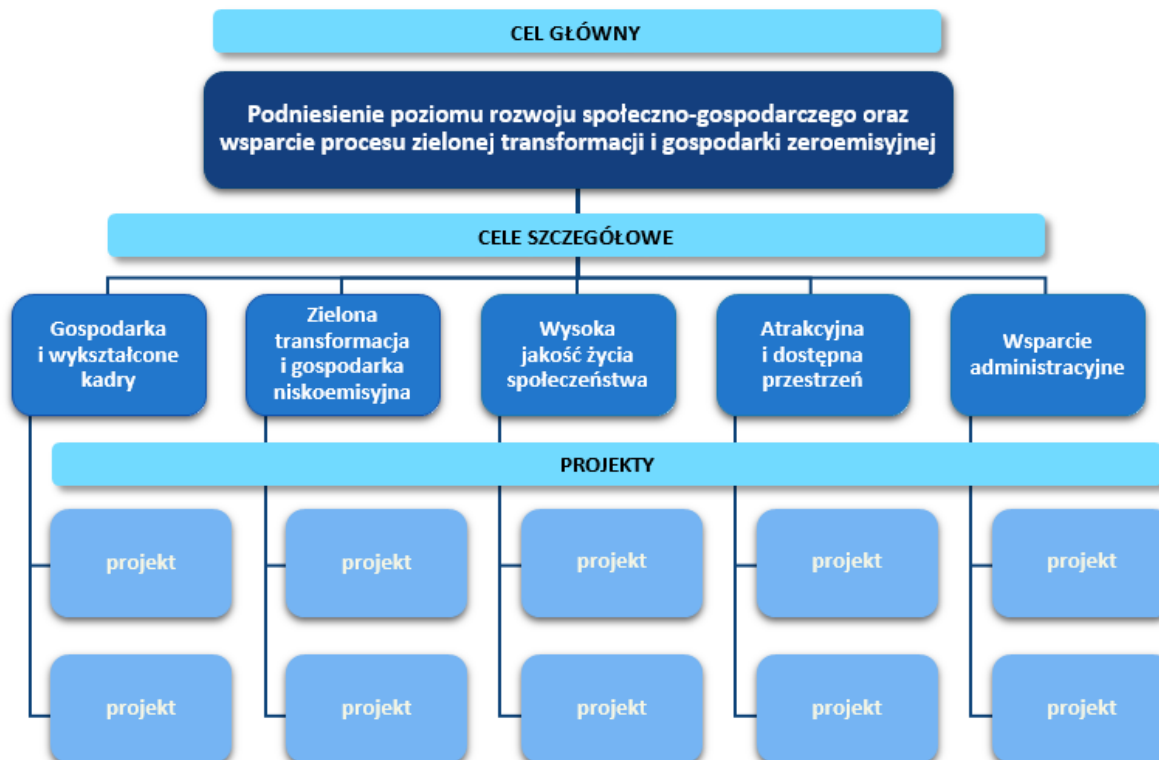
CEL GŁÓWNY

Podniesienie poziomu rozwoju społeczno-gospodarczego oraz wsparcie procesu zielonej transformacji i gospodarki zeroemisyjnej

CELE SZCZEGÓŁOWE

Gospodarka i wykształcone kadry

Zielona transformacja i gospodarka niskoemisyjna

Wysoka jakość życia społeczeństwa

Atrakcyjna i dostępna przestrzeń

Wsparcie administracyjne

PROJEKTY

projekt

projekt

projekt

projekt

projekt

projekt

projekt

projekt

projekt

projekt